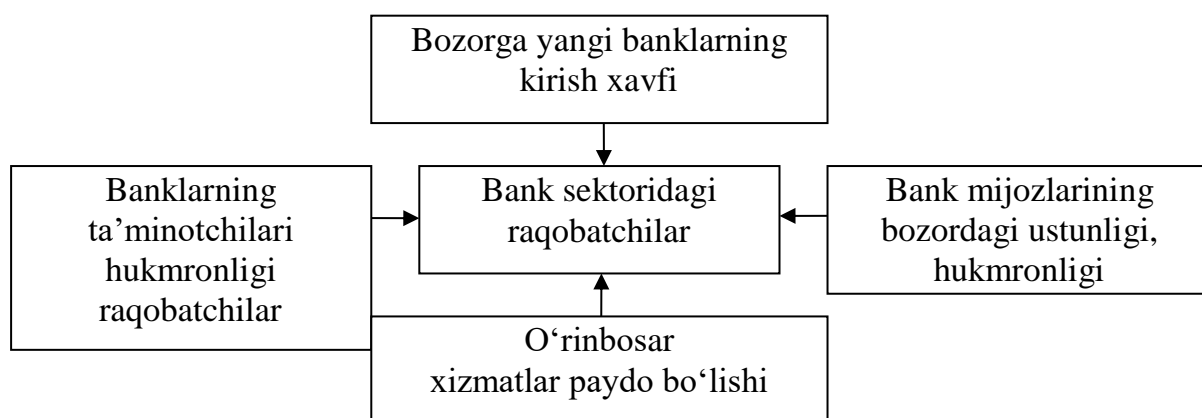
Bozorga yangi banklarning kirish xavfi

Banklarning ta’minotchilari hukmronligi raqobatchilar

Bank sektoridagi raqobatchilar

Bank mijozlarining bozordagi ustunligi, hukmronligi

O‘rinbosar xizmatlar paydo bo‘lishi